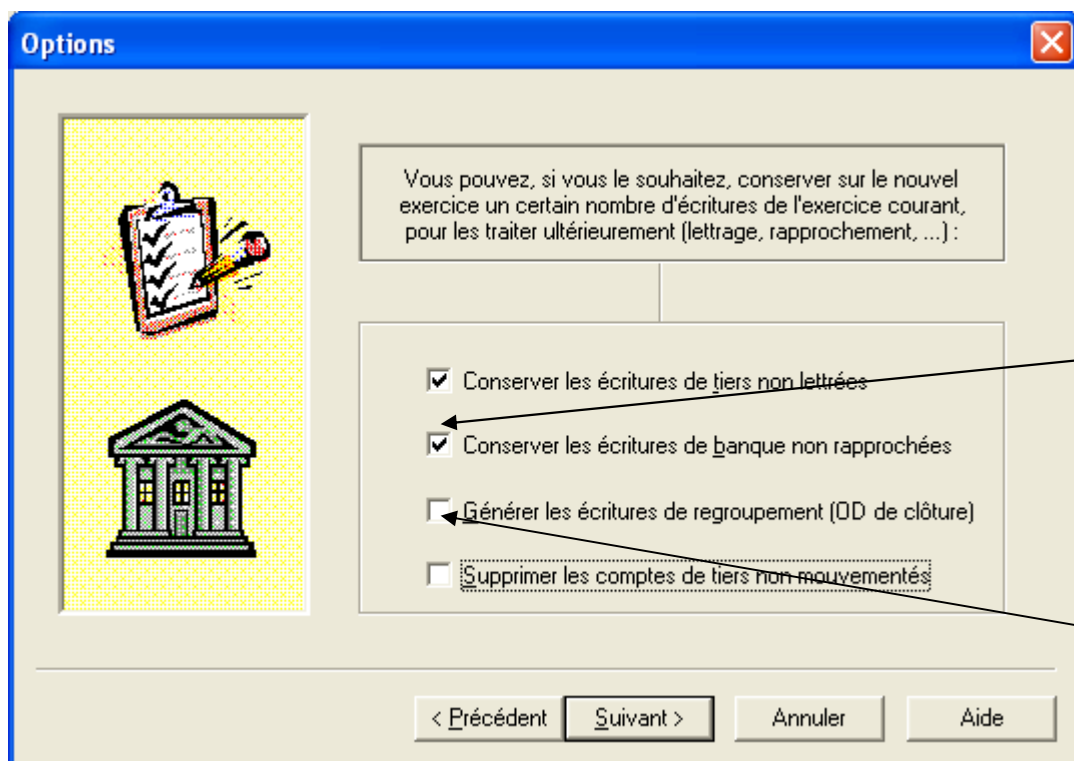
Options

Vous pouvez, si vous le souhaitez, conserver sur le nouvel exercice un certain nombre d'écritures de l'exercice courant, pour les traiter ultérieurement (lettrage, rapprochement, ...) :

☑ Conserver les écritures de tiers non lettrées

☑ Conserver les écritures de banque non rapprochées

☐ Générer les écritures de regroupement (OD de clôture)

☐ Supprimer les comptes de tiers non mouvementés

< Précédent | Suivant > | Annuler | Aide